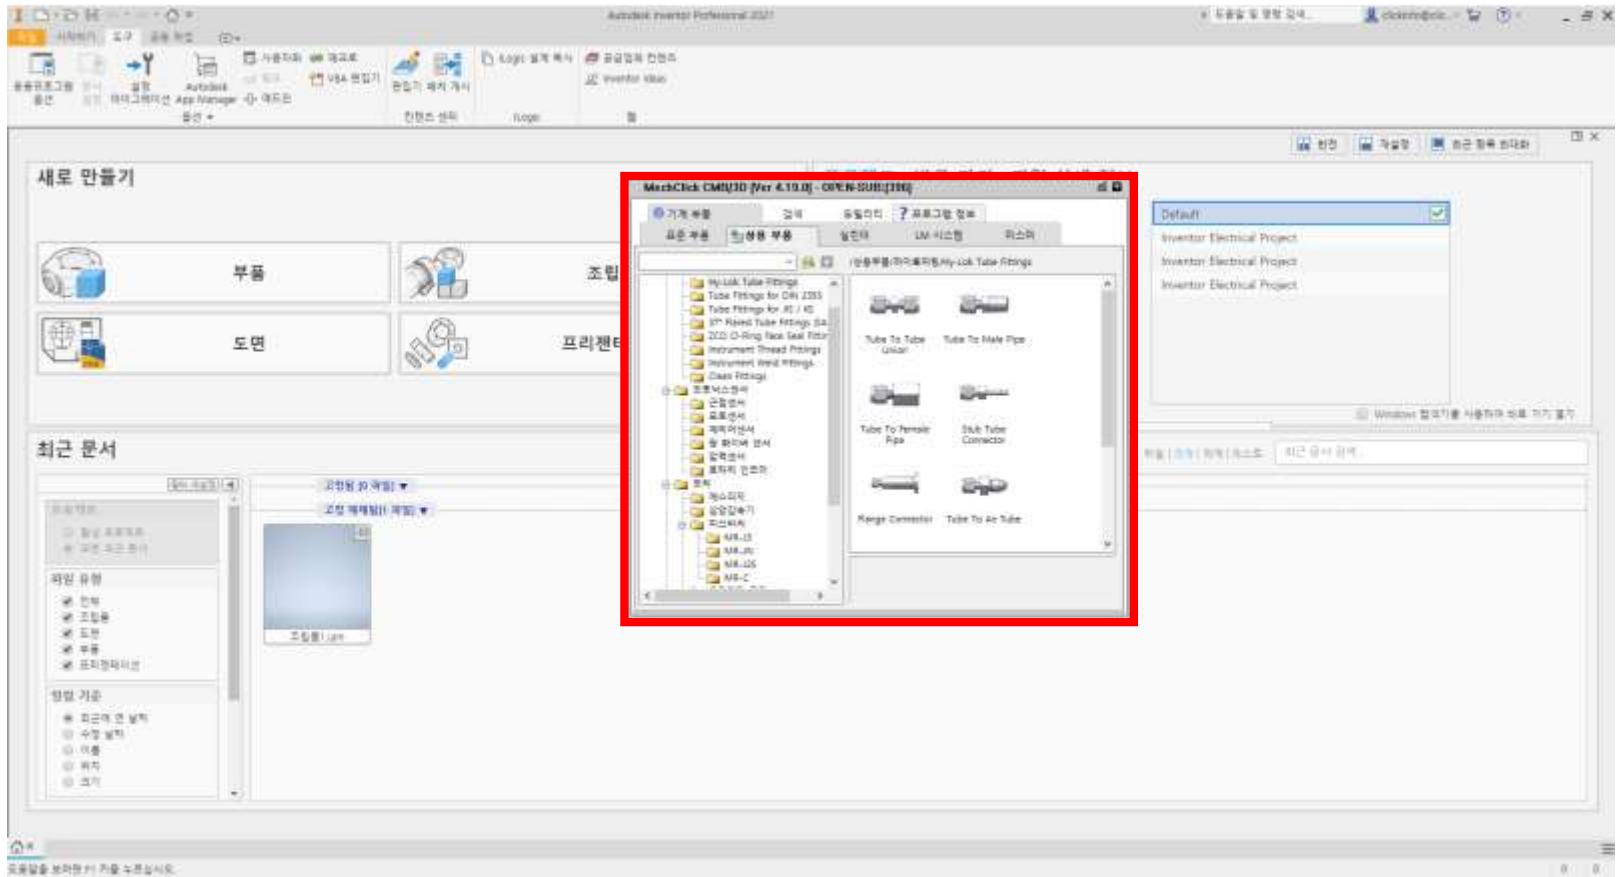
Autodesk Inventor Professional 2021

새로 만들기

부품

조립

도면

프리젠테이션

최근 문서

MechClick CMB/3D [Ver 4.10.0] - OPEN-SUB[J386]

기계 부품

검색

도움말

? 프로그램 정보

표준 부품

상용 부품

실린더

LM 시스템

피스톤

Hy-Lok Tube Fittings

Tube Fittings for DIN 2353

Tube Fittings for JIS / KS

37° Flared Tube Fittings

ZCO O-Ring Face Seal Fittings

Instrument Thread Fittings

Instrument Weld Fittings

Clean Fittings

Tube To Tube Union

Tube To Male Pipe

Tube To Female Pipe

Stub Tube Connector

Flange Connector

Tube To Air Tube

Default

Inventor Electrical Project

Inventor Electrical Project

Inventor Electrical Project

파일 유형

전체

조립품

도면

부품

프리젠테이션

정렬 기준

조립품1.iam